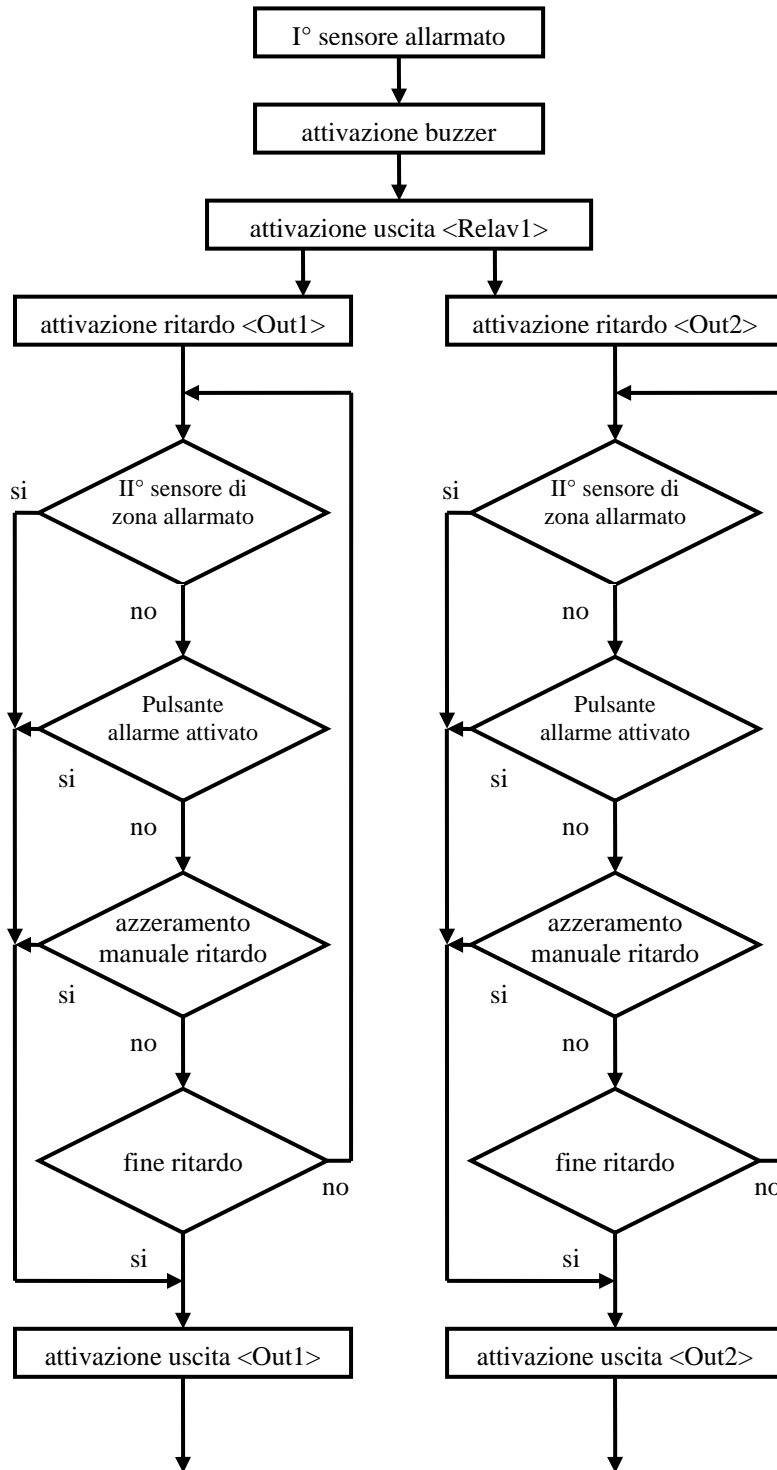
I° sensore allarmato

attivazione buzzer

attivazione uscita <Relav1>

attivazione ritardo <Out1>

si

II° sensore di zona allarmato

no

Pulsante allarme attivato

si

no

azzeramento manuale ritardo

si

no

fine ritardo

no

si

attivazione uscita <Out1>

attivazione ritardo <Out2>

si

II° sensore di zona allarmato

no

Pulsante allarme attivato

si

no

azzeramento manuale ritardo

si

no

fine ritardo

no

si

attivazione uscita <Out2>